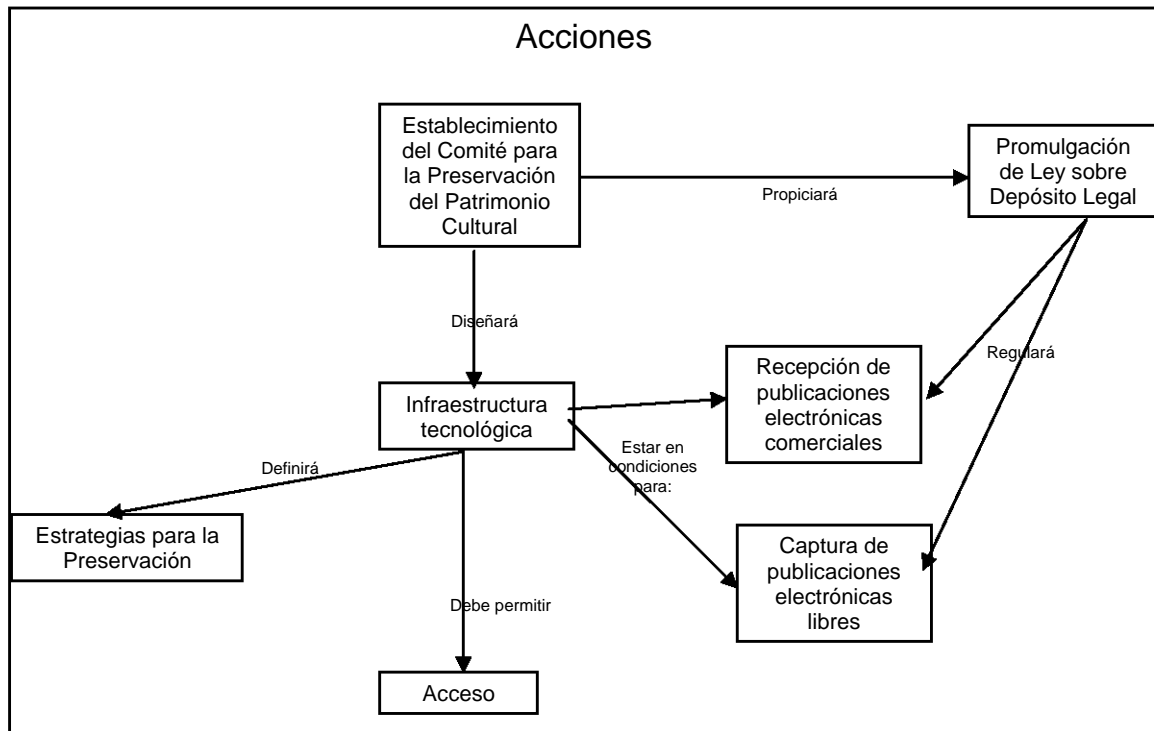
Acciones

Establecimiento del Comité para la Preservación del Patrimonio Cultural

Propiciará

Promulgación de Ley sobre Depósito Legal

Diseñará

Regulará

Recepción de publicaciones electrónicas comerciales

Infraestructura tecnológica

Estar en condiciones para:

Definirá

Estrategias para la Preservación

Captura de publicaciones electrónicas libres

Debe permitir

Acceso